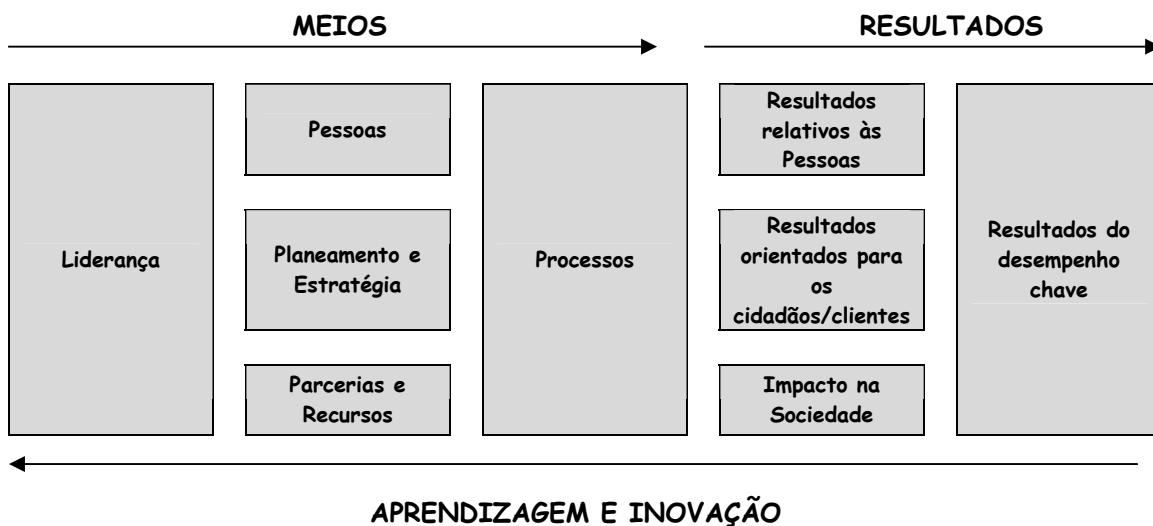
MEIOS

RESULTADOS

Liderança

Pessoas

Planeamento e Estratégia

Parcerias e Recursos

Processos

Resultados relativos às Pessoas

Resultados orientados para os cidadãos/clientes

Impacto na Sociedade

Resultados do desempenho chave

APRENDIZAGEM E INOVAÇÃO